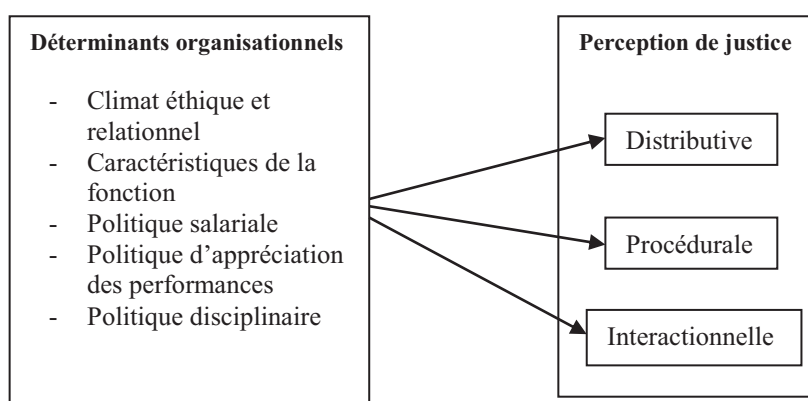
Déterminants organisationnels

- Climat éthique et relationnel
- Caractéristiques de la fonction
- Politique salariale
- Politique d'appréciation des performances
- Politique disciplinaire

Perception de justice

Distributive

Procédurale

Interactionnelle